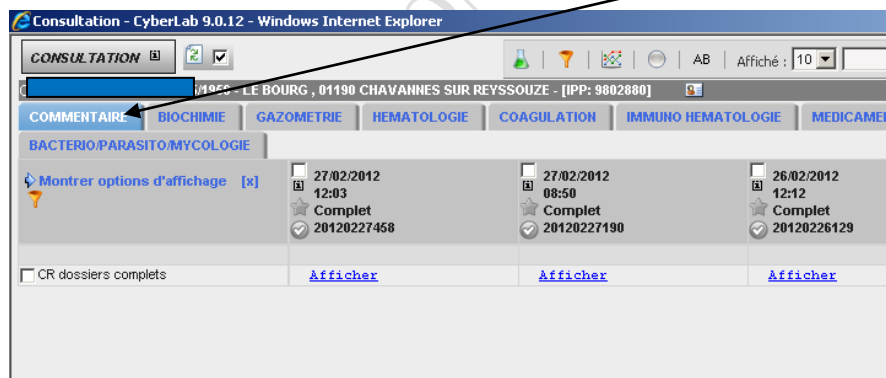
Consultation - CyberLab 9.0.12 - Windows Internet Explorer

CONSULTATION

AB | Affiché : 10

C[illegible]/1956 - LE BOURG , 01190 CHAVANNES SUR REYSSOUZE - [IPP: 9802880]

COMMENTAIRE | BIOCHIMIE | GAZOMETRIE | HEMATOLOGIE | COAGULATION | IMMUNO HEMATOLOGIE | MEDICAME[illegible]

BACTERIO/PARASITO/MYCOLOGIE

Montrer options d'affichage [x]

27/02/2012
12:03
Complet
20120227458

27/02/2012
08:50
Complet
20120227190

26/02/2012
12:12
Complet
20120226129

CR dossiers complets

Afficher

Afficher

Afficher